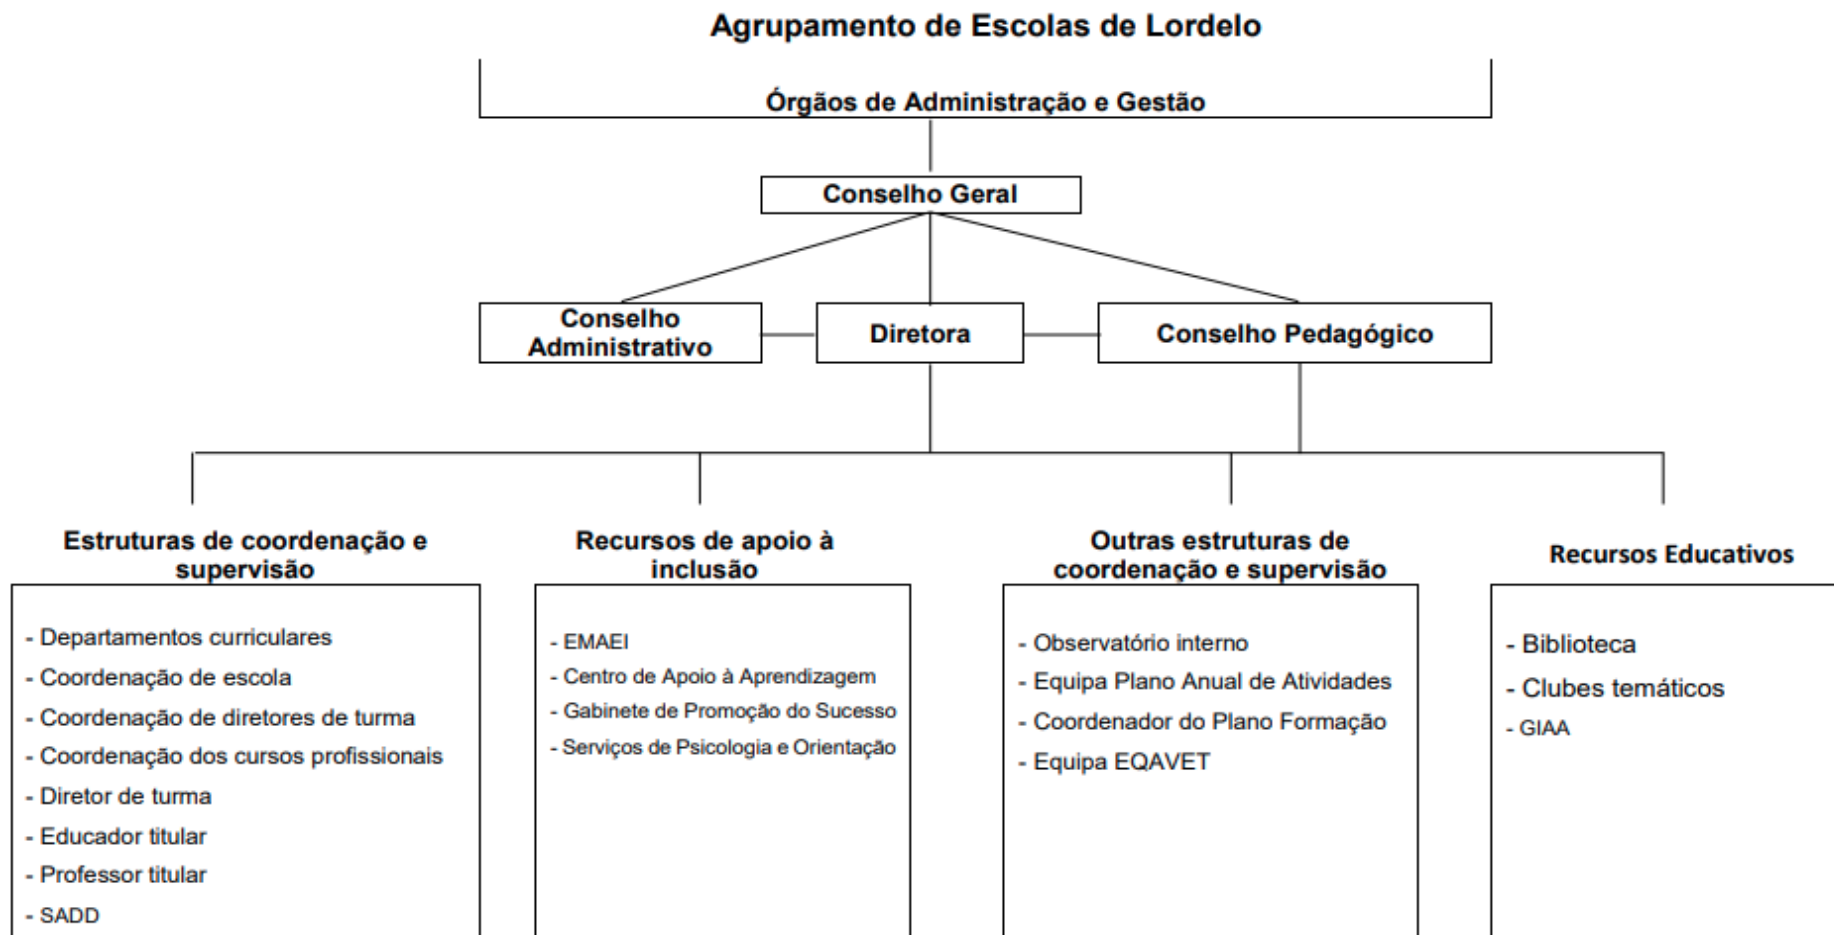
Agrupamento de Escolas de Lordelo

Órgãos de Administração e Gestão

Conselho Geral

Conselho Administrativo

Diretora

Conselho Pedagógico

Estruturas de coordenação e supervisão

- Departamentos curriculares
- Coordenação de escola
- Coordenação de diretores de turma
- Coordenação dos cursos profissionais
- Diretor de turma
- Educador titular
- Professor titular
- SADD

Recursos de apoio à inclusão

- EMAEI
- Centro de Apoio à Aprendizagem
- Gabinete de Promoção do Sucesso
- Serviços de Psicologia e Orientação

Outras estruturas de coordenação e supervisão

- Observatório interno
- Equipa Plano Anual de Atividades
- Coordenador do Plano Formação
- Equipa EQAVET

Recursos Educativos

- Biblioteca
- Clubes temáticos
- GIAA